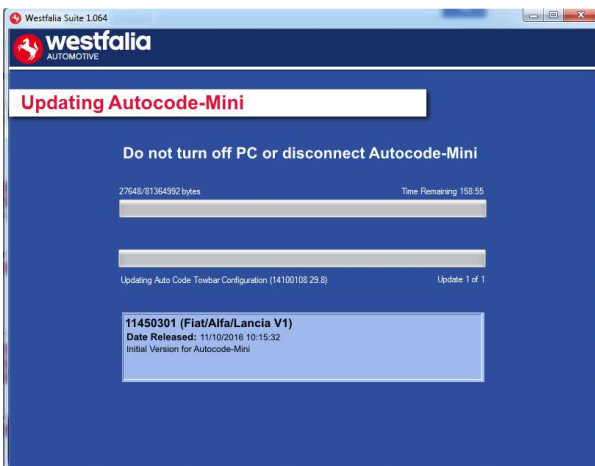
Westfalia Suite 1.064

westfalia
AUTOMOTIVE

Updating Autocode-Mini

Do not turn off PC or disconnect Autocode-Mini

27648/81364992 bytes

Time Remaining 158:55

Updating Auto Code Towbar Configuration (14100108 29.8)

Update 1 of 1

11450301 (Fiat/Alfa/Lancia V1)
Date Released: 11/10/2016 10:15:32
Initial Version for Autocode-Mini